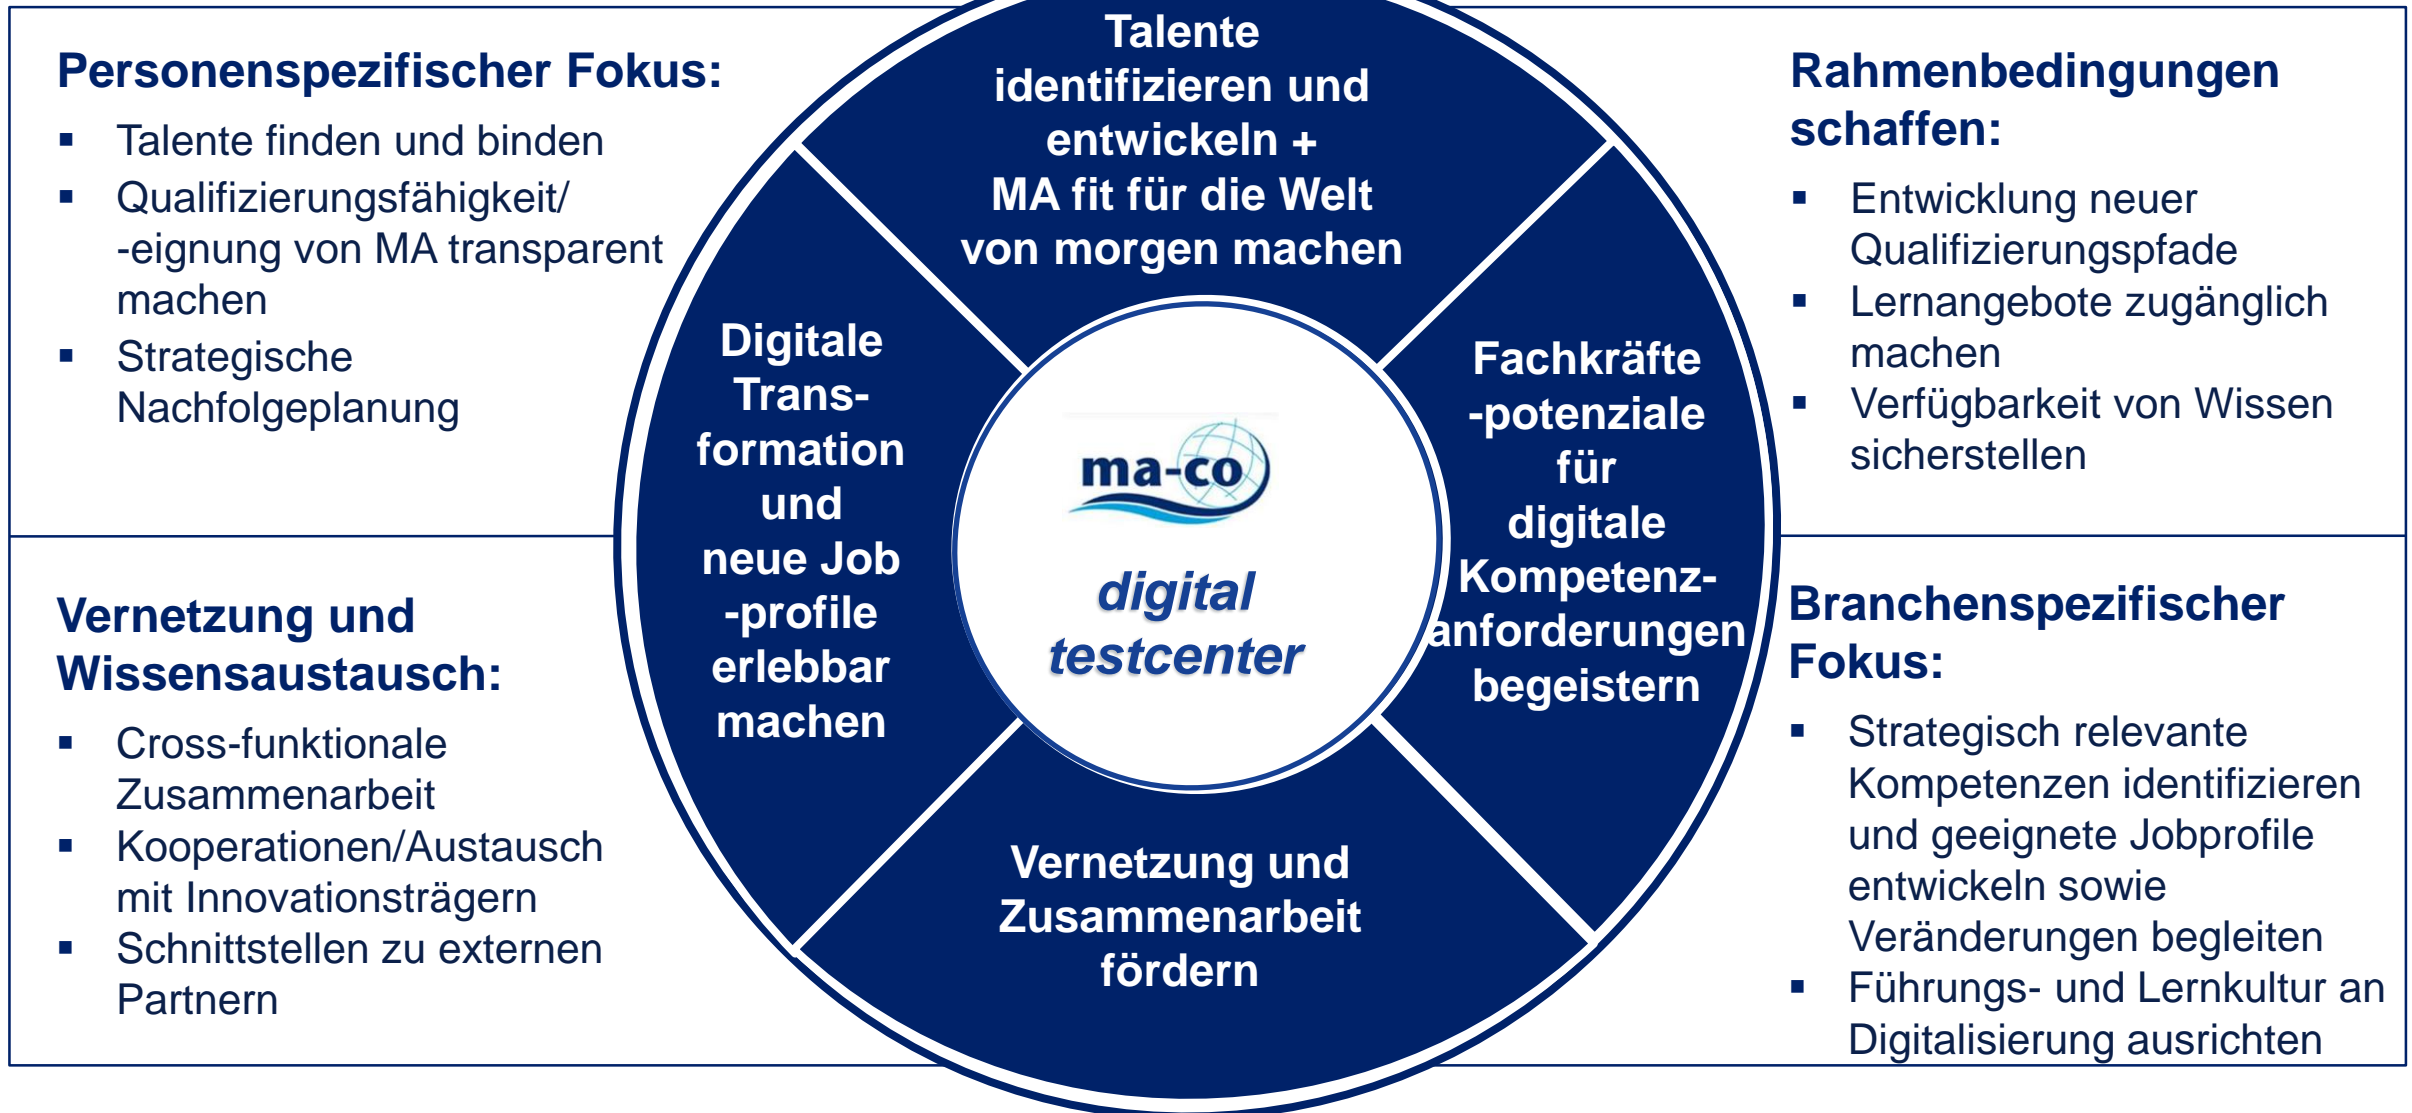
Personenspezifischer Fokus:

- Talente finden und binden
- Qualifizierungsfähigkeit/ -eignung von MA transparent machen
- Strategische Nachfolgeplanung

Talente identifizieren und entwickeln + MA fit für die Welt von morgen machen

Rahmenbedingungen schaffen:

- Entwicklung neuer Qualifizierungspfade
- Lernangebote zugänglich machen
- Verfügbarkeit von Wissen sicherstellen

Digitale Transformation und neue Job -profile erlebbar machen

ma-co

digital testcenter

Fachkräfte -potenziale für digitale Kompetenzanforderungen begeistern

Vernetzung und Wissensaustausch:

- Cross-funktionale Zusammenarbeit
- Kooperationen/Austausch mit Innovationsträgern
- Schnittstellen zu externen Partnern

Vernetzung und Zusammenarbeit fördern

Branchenspezifischer Fokus:

- Strategisch relevante Kompetenzen identifizieren und geeignete Jobprofile entwickeln sowie Veränderungen begleiten
- Führungs- und Lernkultur an Digitalisierung ausrichten